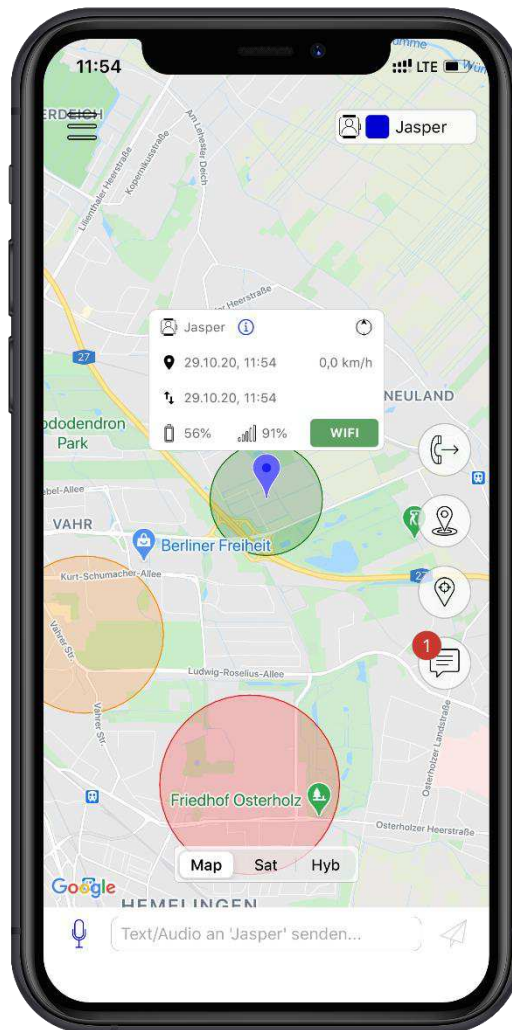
11:54

LTE

ERDEICH

Jasper

Lilienthaler Heerstraße

Kopernikusstraße

Am Lehester Deich

Heerstraße

27

Jasper

29.10.20, 11:54

0,0 km/h

29.10.20, 11:54

56%

91%

WIFI

NEULAND

ododendron Park

ebel-Allee

VAHR

Berliner Freiheit

Kurt-Schumacher-Allee

Vahrer Str.

Ludwig-Roselius-Allee

Vahrer Str.

1

Osterholzer Landstraße

Friedhof Osterholz

Osterholzer Heerstraße

Map

Sat

Hyb

Google

HEMELINGEN

Text/Audio an 'Jasper' senden...